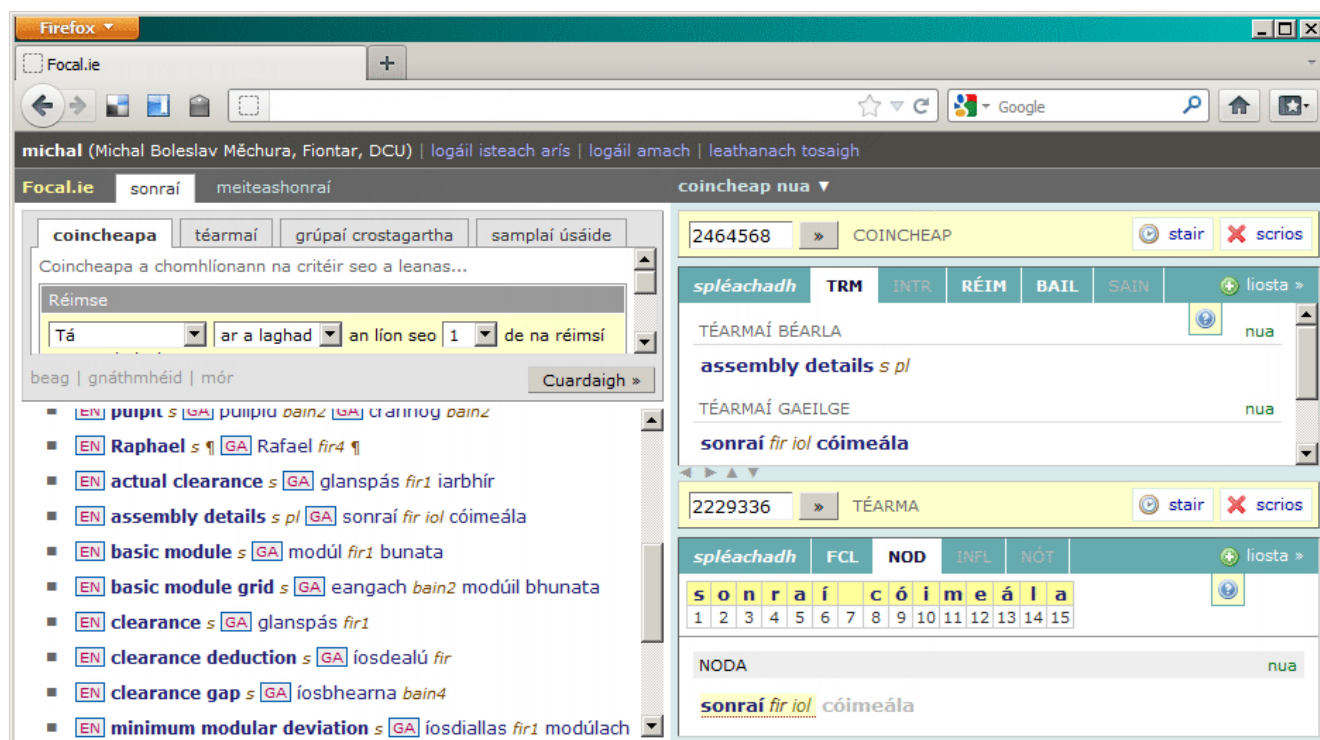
Firefox

Focal.ie

+

Google

michal (Michal Boleslav Měchura, Fiontar, DCU) | logáil isteach arís | logáil amach | leathanach tosaigh

Focal.ie sonraí meiteashonraí

coincheap nua ▼

coincheapa téarmaí grúpaí crostagartha samplaí úsáide

Coincheapa a chomhlíonann na critéir seo a leanas...

Réimse

Tá ar a laghad an líon seo 1 de na réimsí

beag | gnáthmhéid | mór

Cuardaigh »

EN pulpit s GA pulpid bain2 GA crannóg bain2

EN Raphael s ¶ GA Rafael fir4 ¶

EN actual clearance s GA glanspás fir1 iarbhír

EN assembly details s pl GA sonraí fir iol cóimeála

EN basic module s GA modúl fir1 bunata

EN basic module grid s GA eangach bain2 modúil bhunata

EN clearance s GA glanspás fir1

EN clearance deduction s GA íosdealú fir

EN clearance gap s GA íosbhearna bain4

EN minimum modular deviation s GA íosdiallas fir1 modúlach

2464568 » COINCHEAP stair scrios

spléachadh TRM INTR RÉIM BAIL SAIN liosta »

TÉARMAÍ BÉARLA nua

assembly details s pl

TÉARMAÍ GAEILGE nua

sonraí fir iol cóimeála

2229336 » TÉARMA stair scrios

spléachadh FCL NOD INFL NÓT liosta »

| s | o | n | r | a | í | | c | ó | i | m | e | á | l | a |
|---|---|---|---|---|---|---|---|---|---|---|---|---|---|---|
| 1 | 2 | 3 | 4 | 5 | 6 | 7 | 8 | 9 | 10 | 11 | 12 | 13 | 14 | 15 |

NODA nua

sonraí fir iol cóimeála